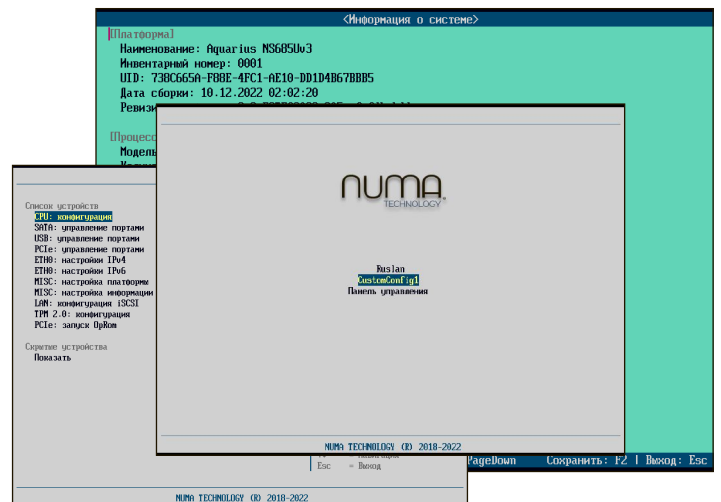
<Информация о системе>
[Платформа]
Наименование: Aquarius NS685Uv3
Инвентарный номер: 0001
UID: 738C665A-F88E-4FC1-AE10-DD1D4B67BBB5
Дата сборки: 10.12.2022 02:02:20
Ревизи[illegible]

[Процессо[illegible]
Модель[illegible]

Список устройств
CPU: конфигурация
SATA: управление портами
USB: управление портами
PCIe: управление портами
ETH0: настройки IPv4
ETH0: настройки IPv6
MISC: настройка платформ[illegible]
MISC: настройка информации
LAN: конфигурация iSCSI
TPM 2.0: конфигурация
PCIe: запуск OpRom

Скрытые устройства
Показать

NUMA TECHNOLOGY

Ruslan
CustomConfig1
Панель управления

NUMA TECHNOLOGY (R) 2018-2022

Esc = Выход
PageDown   Сохранить: F2 | Выход: Esc

NUMA TECHNOLOGY (R) 2018-2022